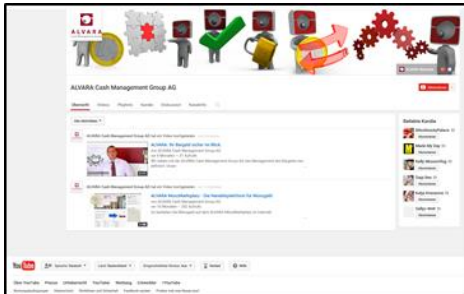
ALVARA

ALVARA Cash Management Group AG

Übersicht Videos Playlists Kanäle Diskussion Kanalinfo

ALVARA: Ihr Bargeld sicher im Blick

ALVARA MoneyMultiplex – Die Handelsplattform für Wertgeld

Ähnliche Kanäle

YouTube

Über YouTube Presse Urheberrecht YouTuber Werbung Entwickler +YouTube